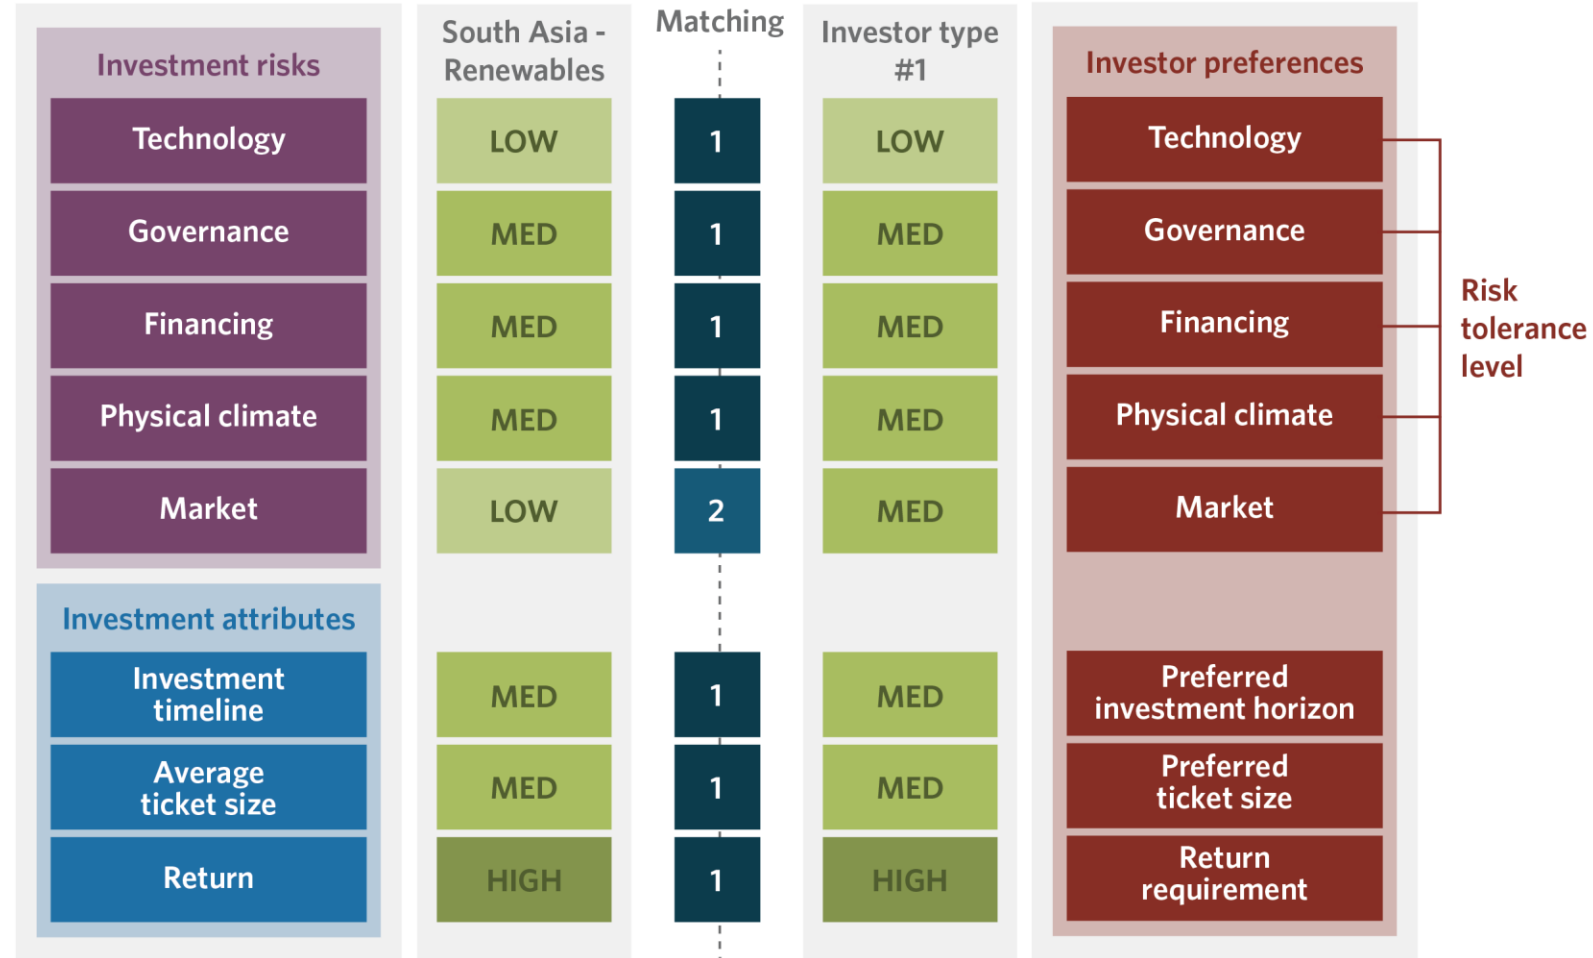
Investment risks

Technology

Governance

Financing

Physical climate

Market

Investment attributes

Investment timeline

Average ticket size

Return

South Asia - Renewables

LOW

MED

MED

MED

LOW

MED

MED

HIGH

Matching

1

1

1

1

2

1

1

1

Investor type #1

LOW

MED

MED

MED

MED

MED

MED

HIGH

Investor preferences

Technology

Governance

Financing

Physical climate

Market

Preferred investment horizon

Preferred ticket size

Return requirement

Risk tolerance level